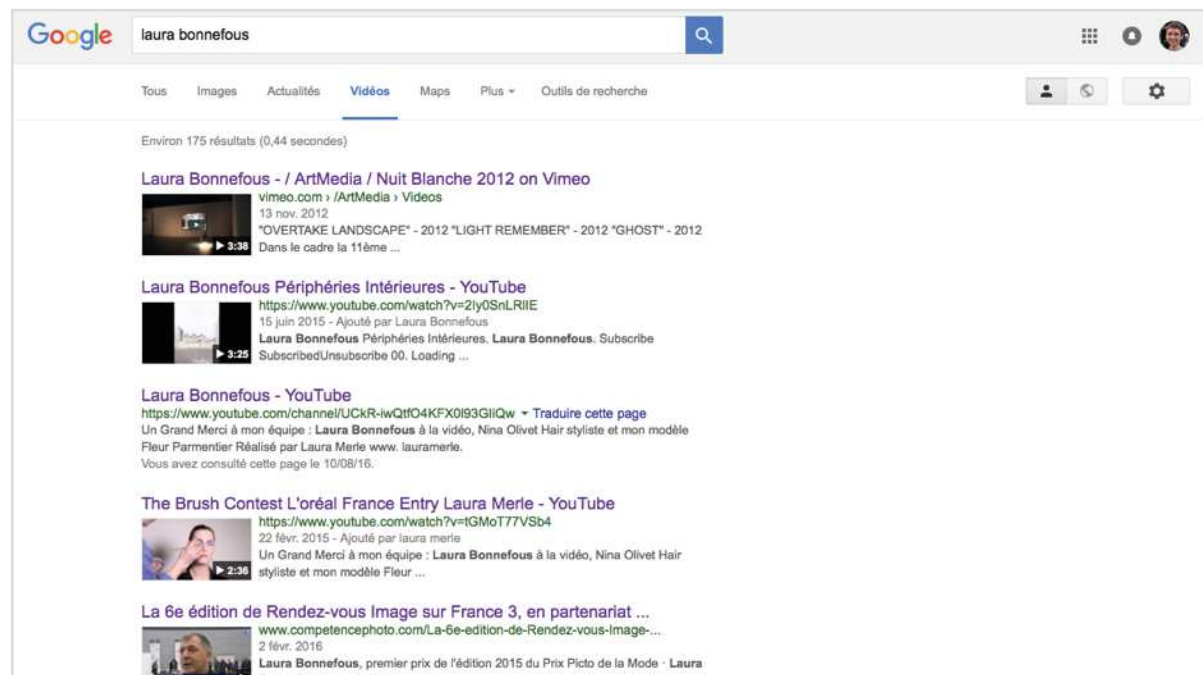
Google

laura bonnefous

Tous Images Actualités Vidéos Maps Plus Outils de recherche

Environ 175 résultats (0,44 secondes)

Laura Bonnefous - / ArtMedia / Nuit Blanche 2012 on Vimeo
vimeo.com › /ArtMedia › Videos
3:38
13 nov. 2012
"OVERTAKE LANDSCAPE" - 2012 "LIGHT REMEMBER" - 2012 "GHOST" - 2012 Dans le cadre la 11ème ...

Laura Bonnefous Périphéries Intérieures - YouTube
https://www.youtube.com/watch?v=2ly0SnLRIIE
3:25
15 juin 2015 - Ajouté par Laura Bonnefous
Laura Bonnefous Périphéries Intérieures. Laura Bonnefous. Subscribe SubscribedUnsubscribe 00. Loading ...

Laura Bonnefous - YouTube
https://www.youtube.com/channel/UCkR-iwQtfO4KFX0I93GIiQw ▾ Traduire cette page
Un Grand Merci à mon équipe : Laura Bonnefous à la vidéo, Nina Olivet Hair styliste et mon modèle Fleur Parmentier Réalisé par Laura Merle www. lauramerle.
Vous avez consulté cette page le 10/08/16.

The Brush Contest L'oréal France Entry Laura Merle - YouTube
https://www.youtube.com/watch?v=tGMoT77VSb4
2:36
22 févr. 2015 - Ajouté par laura merle
Un Grand Merci à mon équipe : Laura Bonnefous à la vidéo, Nina Olivet Hair styliste et mon modèle Fleur ...

La 6e édition de Rendez-vous Image sur France 3, en partenariat ...
www.competencephoto.com/La-6e-edition-de-Rendez-vous-Image-...
2 févr. 2016
Laura Bonnefous, premier prix de l'édition 2015 du Prix Picto de la Mode · Laura